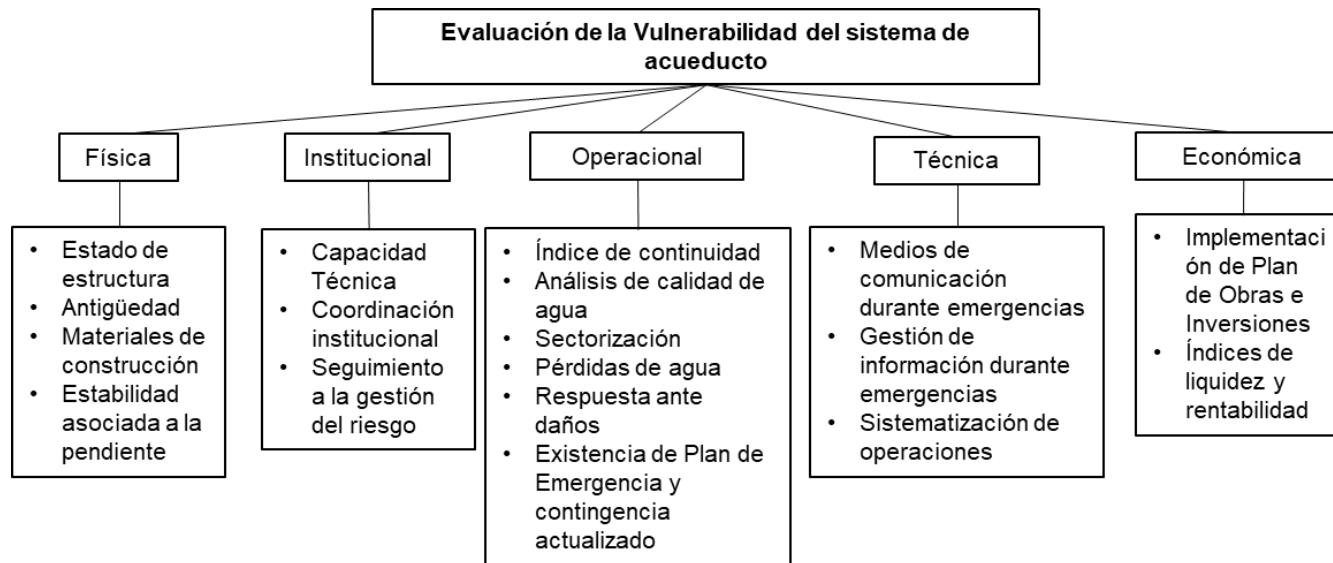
Evaluación de la Vulnerabilidad del sistema de acueducto

Física

- Estado de estructura
- Antigüedad
- Materiales de construcción
- Estabilidad asociada a la pendiente

Institucional

- Capacidad Técnica
- Coordinación institucional
- Seguimiento a la gestión del riesgo

Operacional

- Índice de continuidad
- Análisis de calidad de agua
- Sectorización
- Pérdidas de agua
- Respuesta ante daños
- Existencia de Plan de Emergencia y contingencia actualizado

Técnica

- Medios de comunicación durante emergencias
- Gestión de información durante emergencias
- Sistematización de operaciones

Económica

- Implementaci ón de Plan de Obras e Inversiones
- Índices de liquidez y rentabilidad